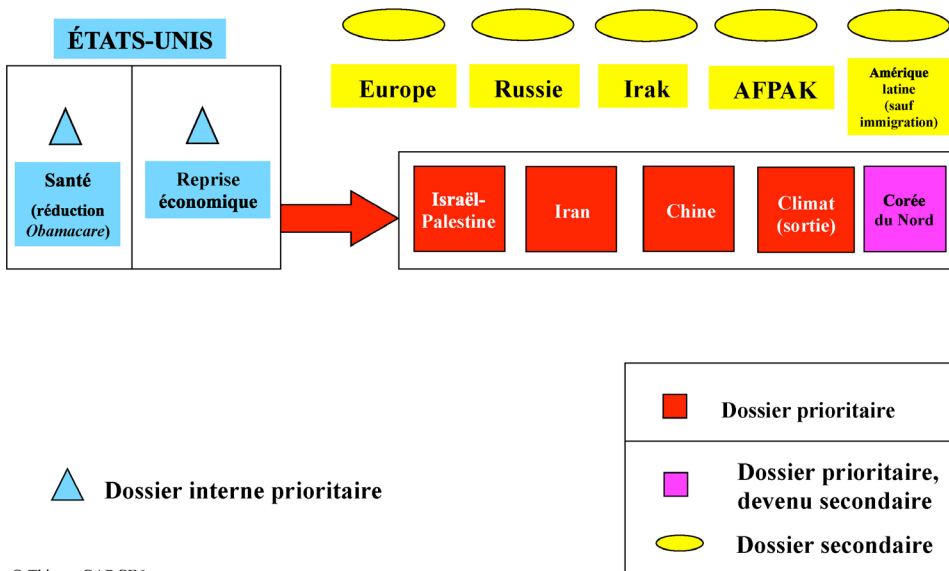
ÉTATS-UNIS

Santé (réduction Obamacare)

Reprise économique

Europe

Russie

Irak

AFPAK

Amérique latine (sauf immigration)

Israël-Palestine

Iran

Chine

Climat (sortie)

Corée du Nord

Dossier prioritaire

Dossier prioritaire, devenu secondaire

Dossier secondaire

Dossier interne prioritaire

© Th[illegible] GARCIN